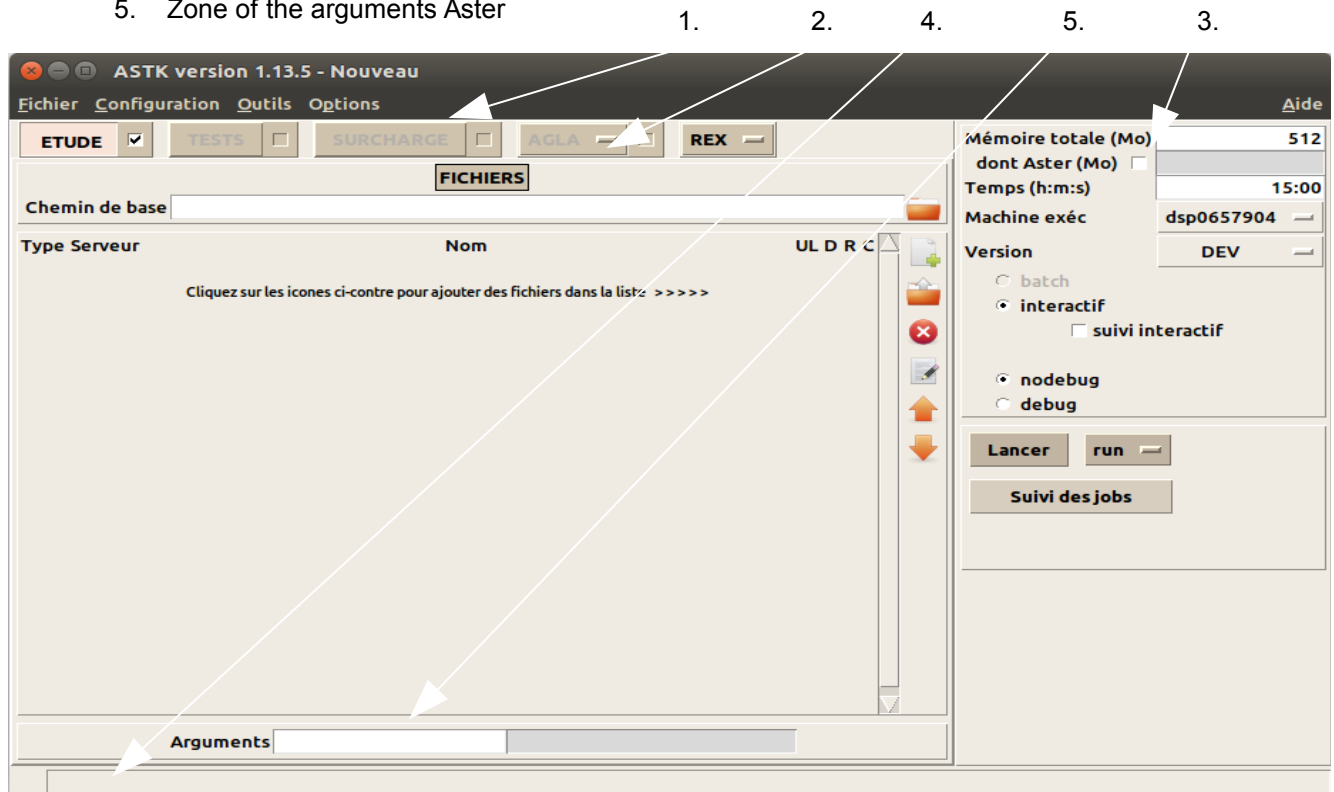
5. Zone of the arguments Aster

1. 2. 4. 5. 3.

ASTK version 1.13.5 - Nouveau

Fichier Configuration Outils Options Aide

ETUDE TESTS SURCHARGE AGLA REX

FICHIERS

Chemin de base

Type Serveur Nom UL D R C

Cliquez sur les icones ci-contre pour ajouter des fichiers dans la liste >>>>>

Arguments

Mémoire totale (Mo) 512
dont Aster (Mo)
Temps (h:m:s) 15:00
Machine exéc dsp0657904
Version DEV

batch
interactif
suivi interactif

nodebug
debug

Lancer run

Suivi des jobs